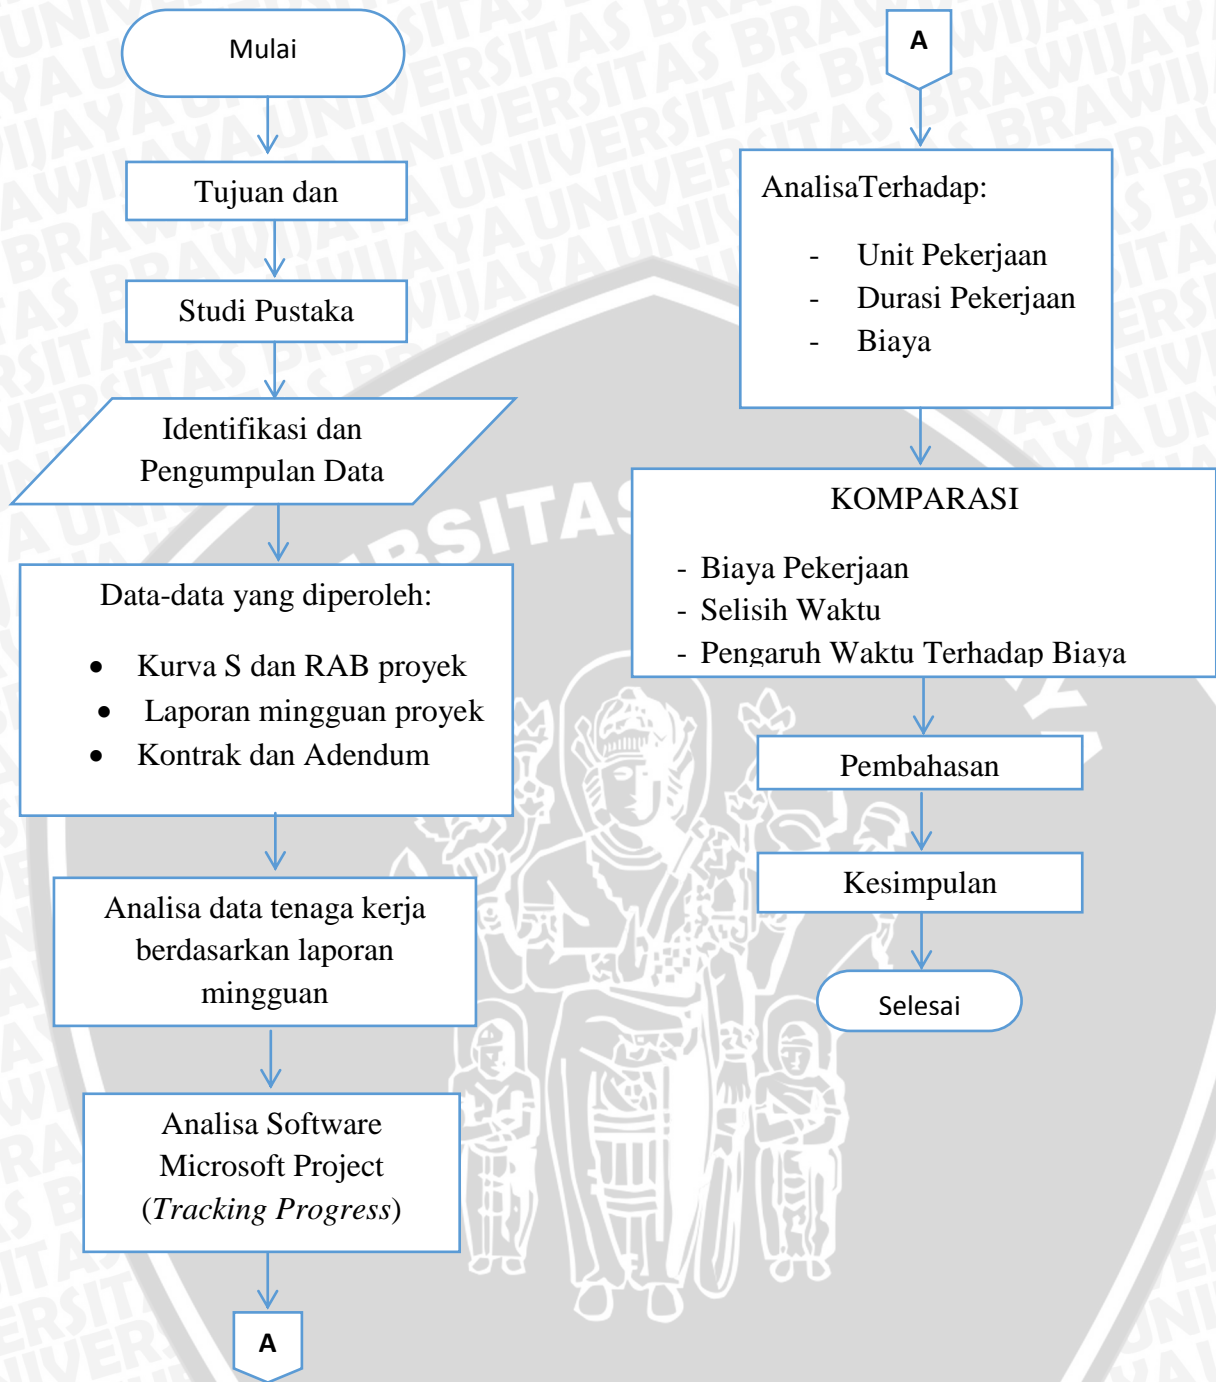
Mulai

Tujuan dan

Studi Pustaka

Identifikasi dan Pengumpulan Data

Data-data yang diperoleh:

- Kurva S dan RAB proyek
- Laporan mingguan proyek
- Kontrak dan Adendum

Analisa data tenaga kerja berdasarkan laporan mingguan

Analisa Software Microsoft Project (*Tracking Progress*)

A

A

AnalisaTerhadap:

- Unit Pekerjaan
- Durasi Pekerjaan
- Biaya

KOMPARASI

- Biaya Pekerjaan
- Selisih Waktu
- Pengaruh Waktu Terhadap Biaya

Pembahasan

Kesimpulan

Selesai